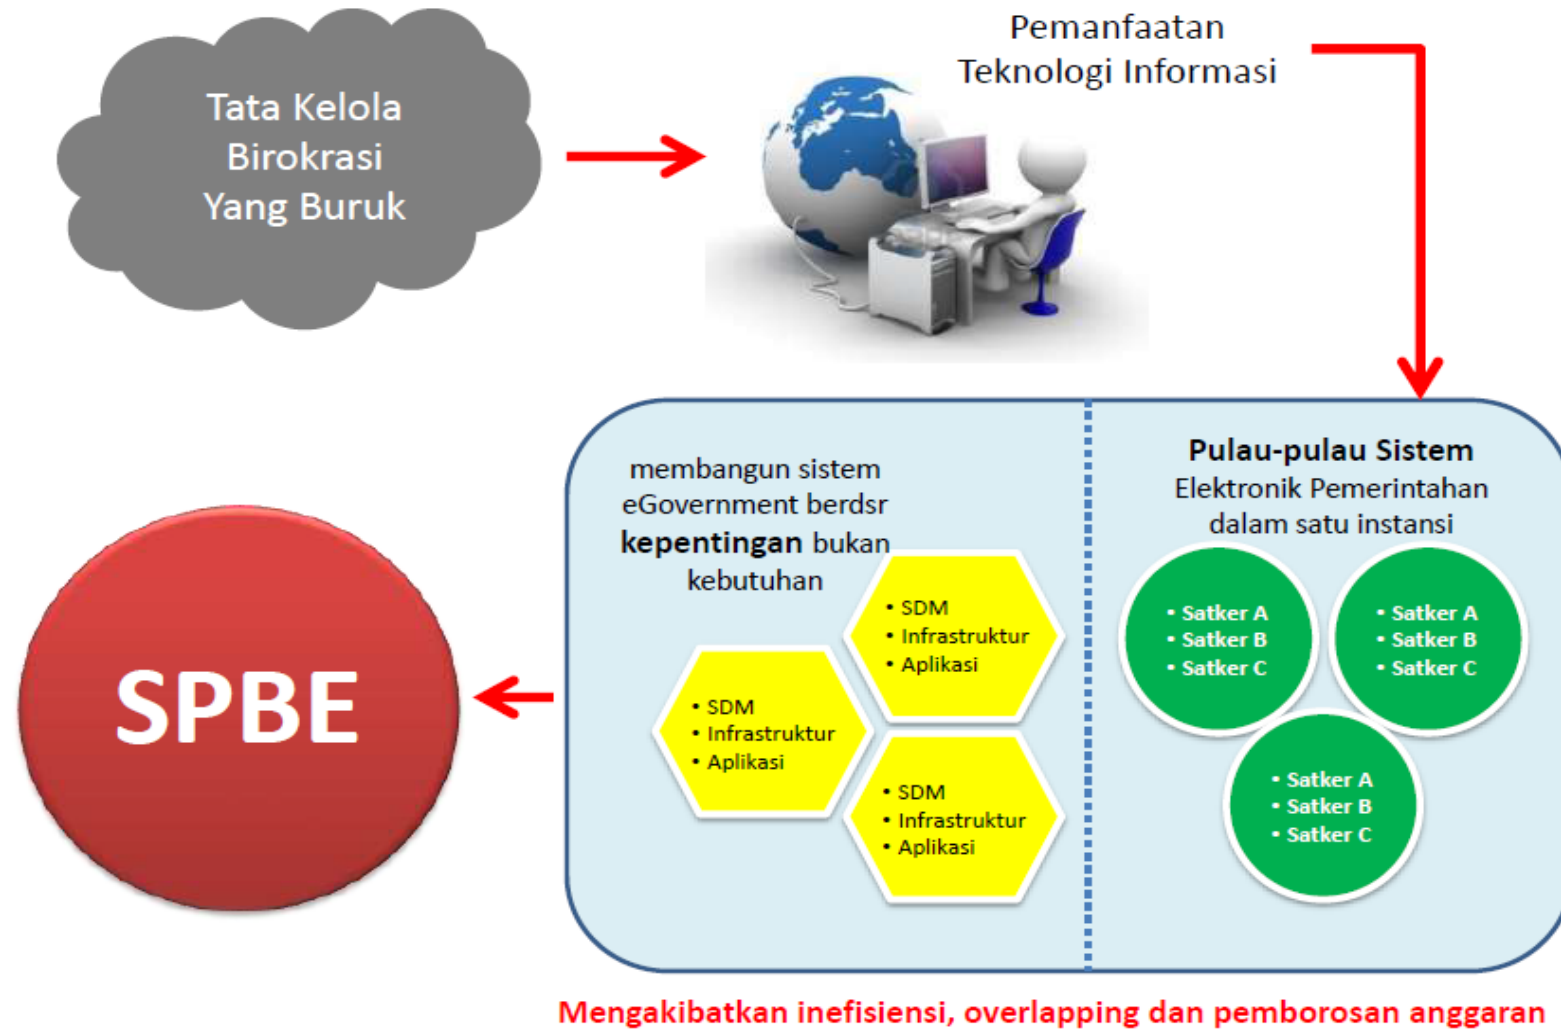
Tata Kelola Birokrasi Yang Buruk

Pemanfaatan Teknologi Informasi

membangun sistem eGovernment berdsr **kepentingan** bukan kebutuhan

• SDM
• Infrastruktur
• Aplikasi

• SDM
• Infrastruktur
• Aplikasi

• SDM
• Infrastruktur
• Aplikasi

**Pulau-pulau Sistem**
Elektronik Pemerintahan dalam satu instansi

• Satker A
• Satker B
• Satker C

• Satker A
• Satker B
• Satker C

• Satker A
• Satker B
• Satker C

SPBE

Mengakibatkan inefisiensi, overlapping dan pemborosan anggaran